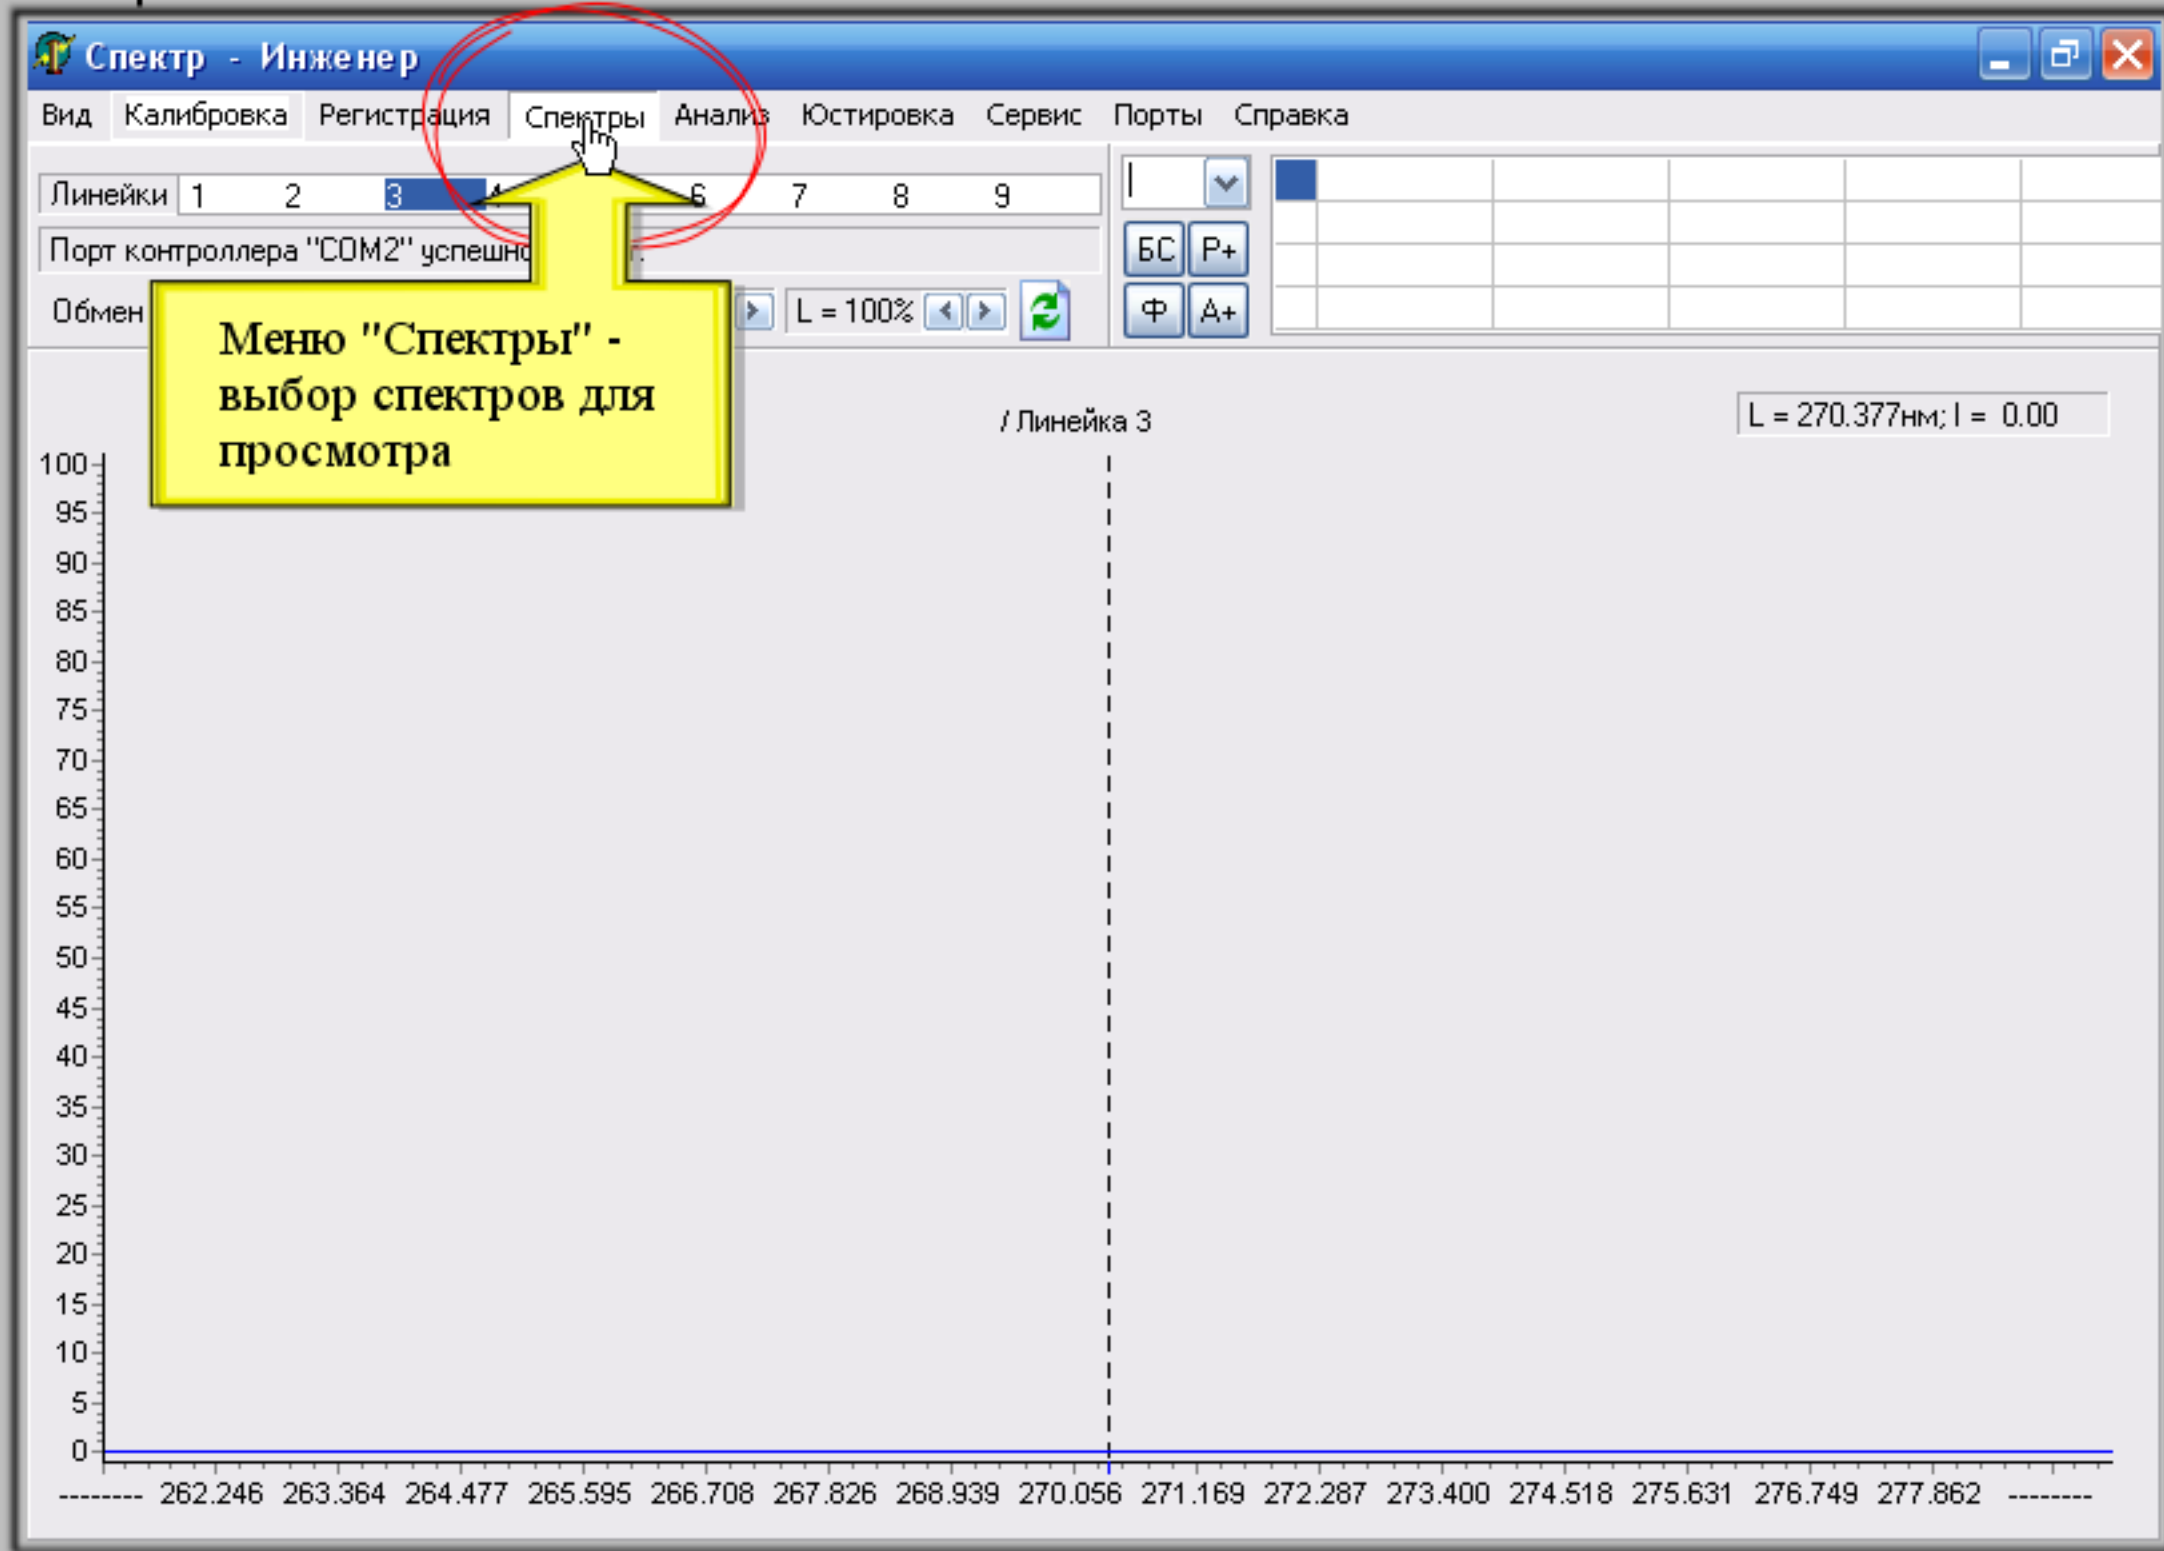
Спектр - Инженер

Вид Калибровка Регистрация Спектры Анализ Юстировка Сервис Порты Справка

Линейки 1 2 3 4 6 7 8 9

Порт контроллера "COM2" успешно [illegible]

Обмен

L = 100%

БС Р+
Ф А+

Меню "Спектры" - выбор спектров для просмотра

/ Линейка 3

L = 270.377нм; I = 0.00

100
95
90
85
80
75
70
65
60
55
50
45
40
35
30
25
20
15
10
5
0

-------- 262.246 263.364 264.477 265.595 266.708 267.826 268.939 270.056 271.169 272.287 273.400 274.518 275.631 276.749 277.862 --------